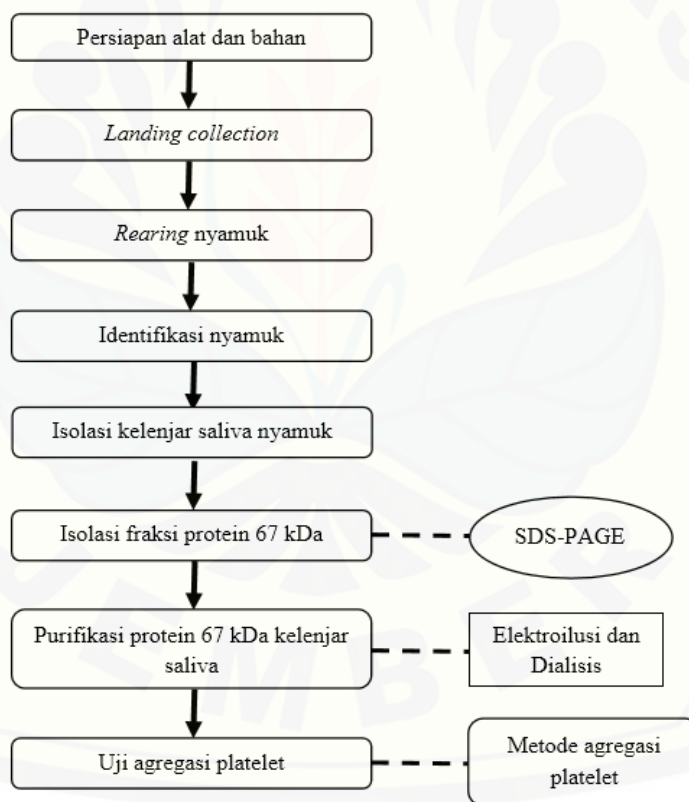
Persiapan alat dan bahan

Landing collection

Rearing nyamuk

Identifikasi nyamuk

Isolasi kelenjar saliva nyamuk

Isolasi fraksi protein 67 kDa

SDS-PAGE

Purifikasi protein 67 kDa kelenjar saliva

Elektroilusi dan Dialisis

Uji agregasi platelet

Metode agregasi platelet